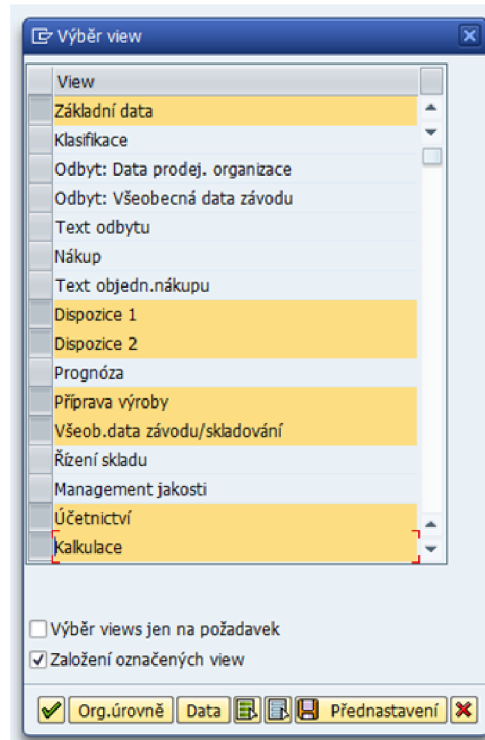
Výběr view

| View |
|---|
| Základní data |
| Klasifikace |
| Odbyt: Data prodej. organizace |
| Odbyt: Všeobecná data závodu |
| Text odbytu |
| Nákup |
| Text objedn.nákupu |
| Dispozice 1 |
| Dispozice 2 |
| Prognóza |
| Příprava výroby |
| Všeob.data závodu/skladování |
| Řízení skladu |
| Management jakosti |
| Účetnictví |
| Kalkulace |

Výběr views jen na požadavek
Založení označených view

Org.úrovně Data Přednastavení